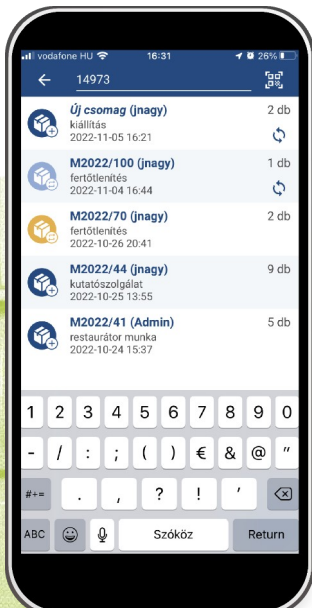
vodafone HU 16:31 26%

14973

Új csomag (jnagy)
kiállítás
2022-11-05 16:21
2 db

M2022/100 (jnagy)
fertőtlenítés
2022-11-04 16:44
1 db

M2022/70 (jnagy)
fertőtlenítés
2022-10-26 20:41
2 db

M2022/44 (jnagy)
kutatószolgálat
2022-10-25 13:55
9 db

M2022/41 (Admin)
restaurátor munka
2022-10-24 15:37
5 db

1 2 3 4 5 6 7 8 9 0
- / : ; ( ) € & @ "
#+= . , ? ! '
ABC Szóköz Return